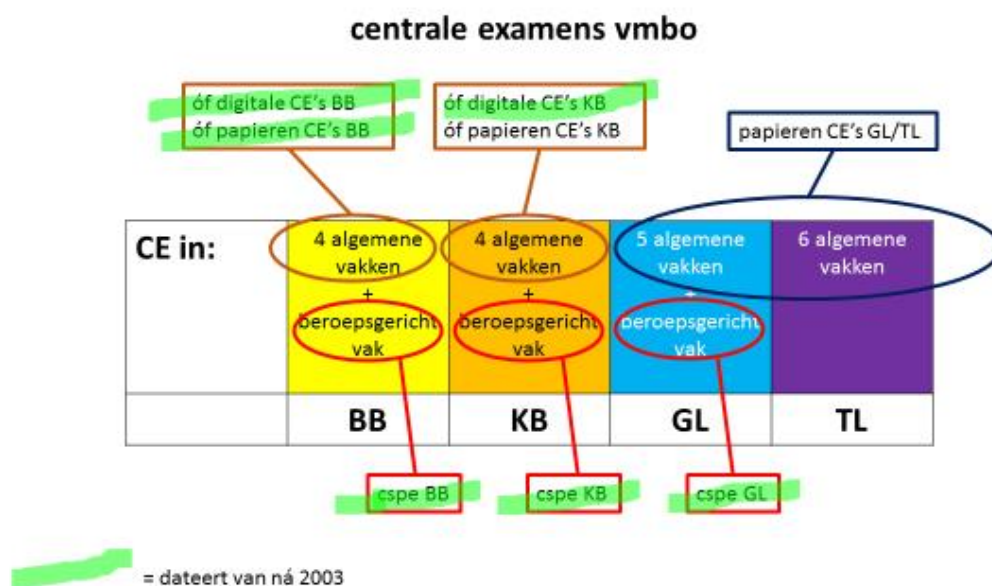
centrale examens vmbo

óf digitale CE's BB
óf papieren CE's BB

óf digitale CE's KB
óf papieren CE's KB

papieren CE's GL/TL

| CE in: | 4 algemene vakken + beroepsgericht vak | 4 algemene vakken + beroepsgericht vak | 5 algemene vakken + beroepsgericht vak | 6 algemene vakken |
|---|---|---|---|---|
| | BB | KB | GL | TL |

cspe BB

cspe KB

cspe GL

= dateert van ná 2003